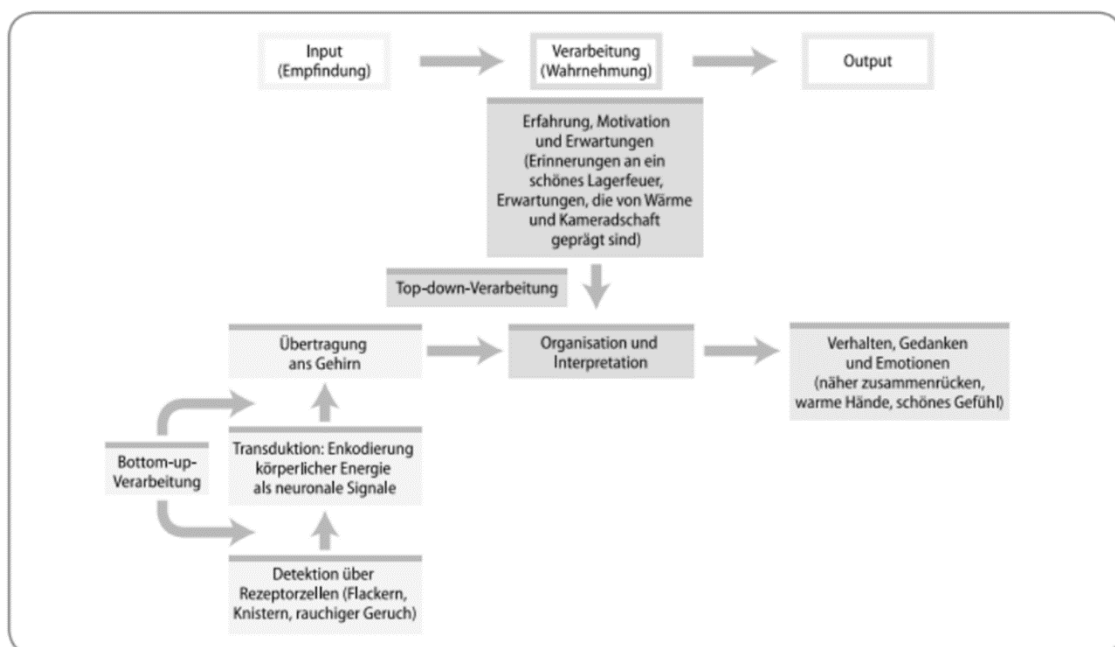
Input
(Empfindung)

Verarbeitung
(Wahrnehmung)

Output

Erfahrung, Motivation und Erwartungen (Erinnerungen an ein schönes Lagerfeuer, Erwartungen, die von Wärme und Kameradschaft geprägt sind)

Top-down-Verarbeitung

Übertragung ans Gehirn

Organisation und Interpretation

Verhalten, Gedanken und Emotionen (näher zusammenrücken, warme Hände, schönes Gefühl)

Bottom-up-Verarbeitung

Transduktion: Enkodierung körperlicher Energie als neuronale Signale

Detektion über Rezeptorzellen (Flackern, Knistern, rauchiger Geruch)